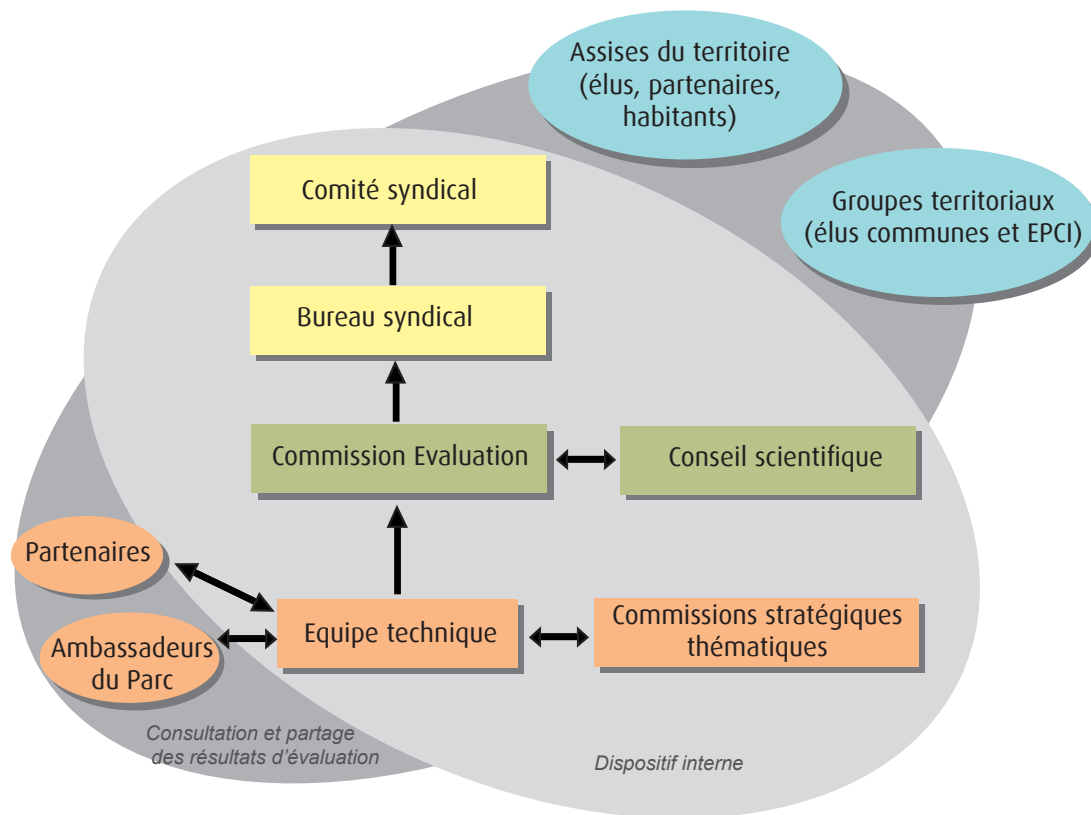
Assises du territoire (élus, partenaires, habitants)

Groupes territoriaux (élus communes et EPCI)

Comité syndical

Bureau syndical

Commission Evaluation

Conseil scientifique

Partenaires

Ambassadeurs du Parc

Equipe technique

Commissions stratégiques thématiques

Consultation et partage des résultats d'évaluation

Dispositif interne